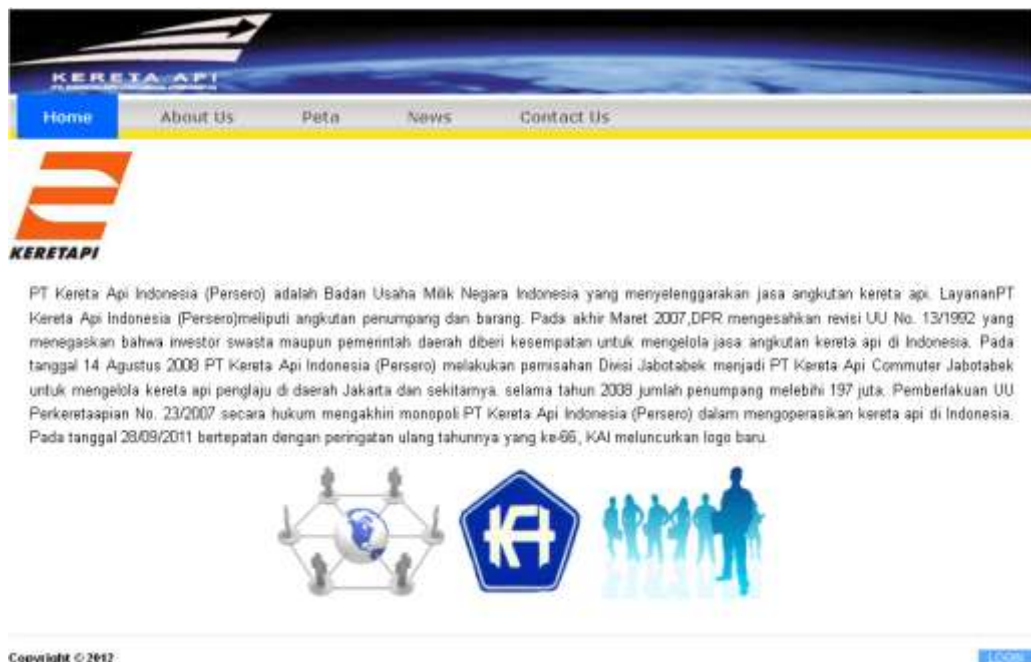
KERETA API

Home | About Us | Peta | News | Contact Us

KERETAPI

PT Kereta Api Indonesia (Persero) adalah Badan Usaha Milik Negara Indonesia yang menyelenggarakan jasa angkutan kereta api. LayananPT Kereta Api Indonesia (Persero)meliputi angkutan penumpang dan barang. Pada akhir Maret 2007,DPR mengesahkan revisi UU No. 13/1992 yang menegaskan bahwa investor swasta maupun pemerintah daerah diberi kesempatan untuk mengelola jasa angkutan kereta api di Indonesia. Pada tanggal 14 Agustus 2008 PT Kereta Api Indonesia (Persero) melakukan pemisahan Divisi Jabotabek menjadi PT Kereta Api Commuter Jabotabek untuk mengelola kereta api penglaju di daerah Jakarta dan sekitarnya. selama tahun 2008 jumlah penumpang melebihi 197 juta. Pemberlakuan UU Perkeretaapian No. 23/2007 secara hukum mengakhiri monopoli PT Kereta Api Indonesia (Persero) dalam mengoperasikan kereta api di Indonesia. Pada tanggal 28/09/2011 bertepatan dengan peringatan ulang tahunnya yang ke-66, KAI meluncurkan logo baru.

Copyright © 2012

LOGIN